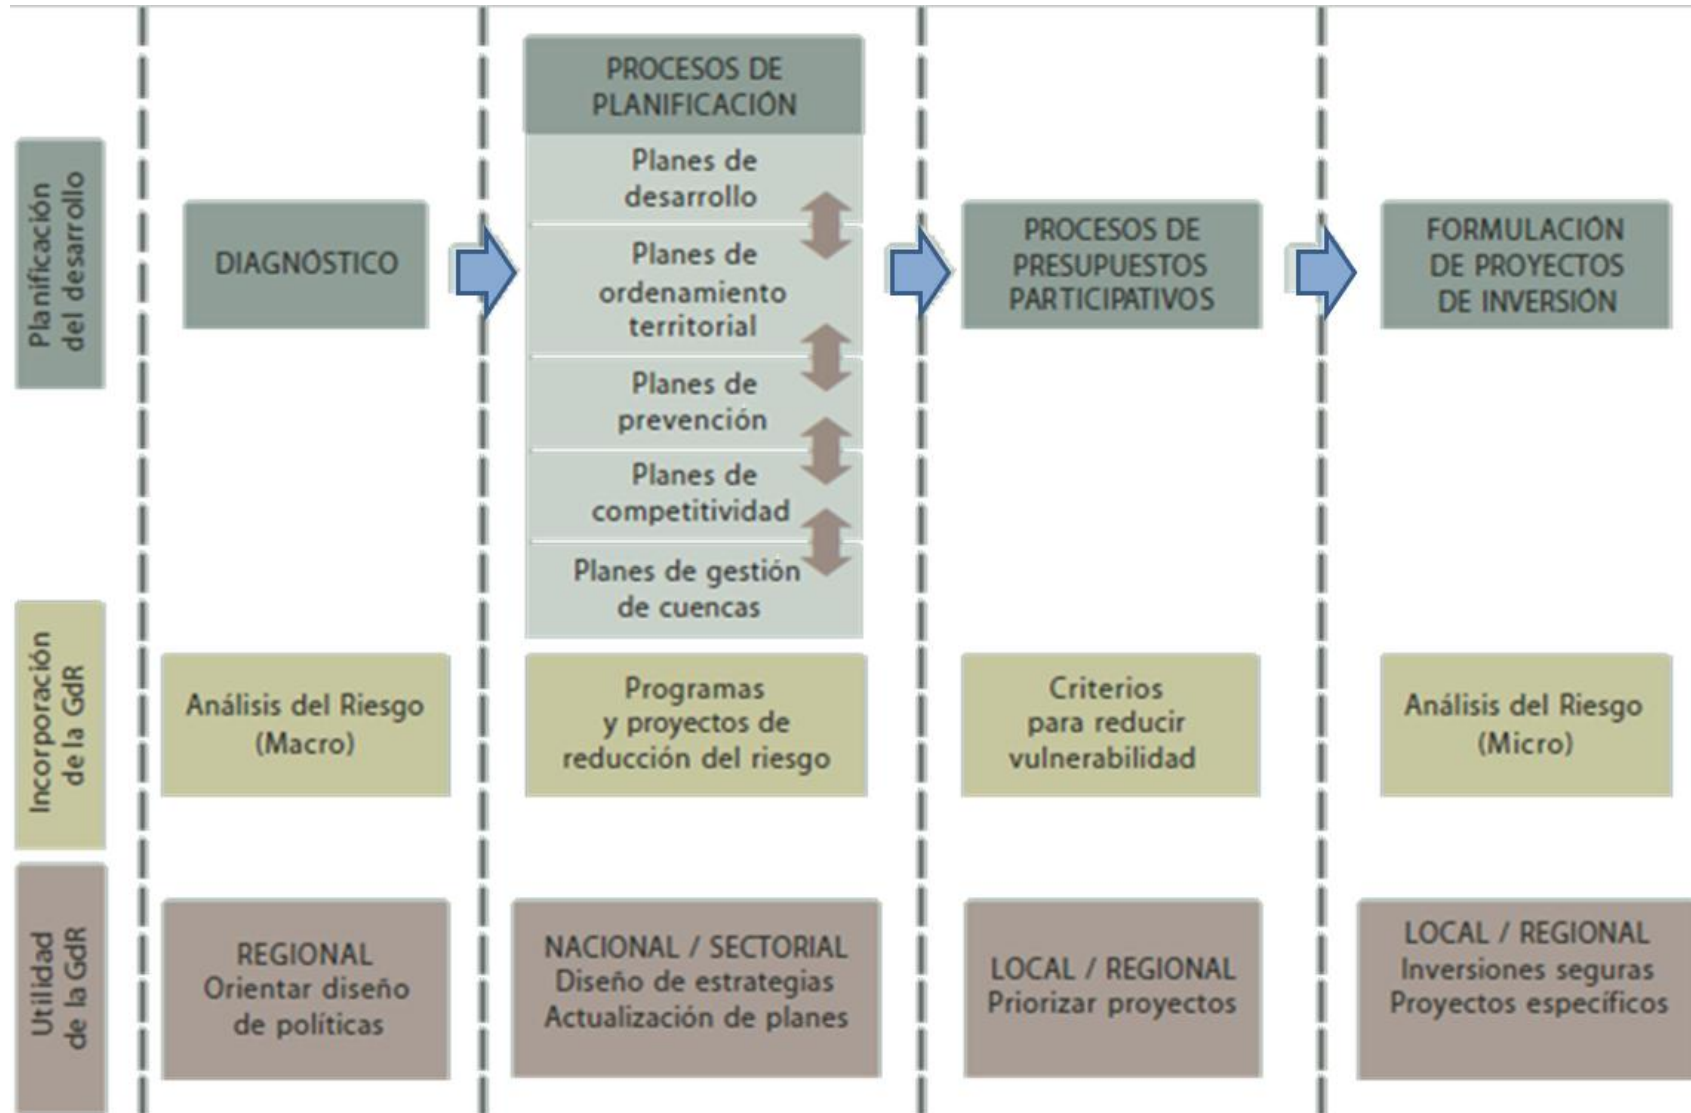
Planificación del desarrollo

DIAGNÓSTICO

PROCESOS DE PLANIFICACIÓN

Planes de desarrollo

Planes de ordenamiento territorial

Planes de prevención

Planes de competitividad

Planes de gestión de cuencas

PROCESOS DE PRESUPUESTOS PARTICIPATIVOS

FORMULACIÓN DE PROYECTOS DE INVERSIÓN

Incorporación de la GdR

Análisis del Riesgo (Macro)

Programas y proyectos de reducción del riesgo

Criterios para reducir vulnerabilidad

Análisis del Riesgo (Micro)

Utilidad de la GdR

REGIONAL Orientar diseño de políticas

NACIONAL / SECTORIAL Diseño de estrategias Actualización de planes

LOCAL / REGIONAL Priorizar proyectos

LOCAL / REGIONAL Inversiones seguras Proyectos específicos